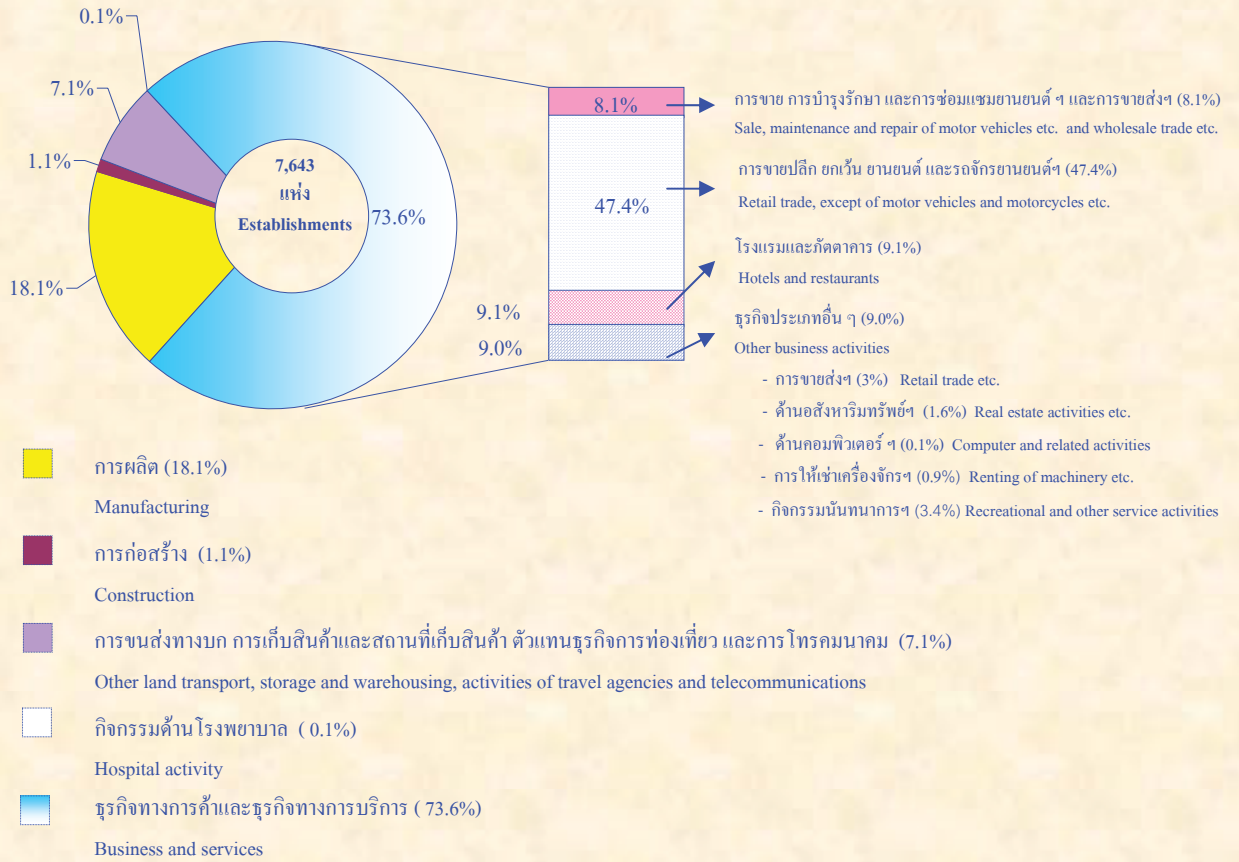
0.1%
7.1%
1.1%
18.1%
7,643
แห่ง
Establishments
73.6%

8.1%
47.4%
9.1%
9.0%

การขาย การบำรุงรักษา และการซ่อมแซมยานยนต์ ฯ และการขายส่งฯ (8.1%)
Sale, maintenance and repair of motor vehicles etc. and wholesale trade etc.

การขายปลีก ยกเว้น ยานยนต์ และรถจักรยานยนต์ฯ (47.4%)
Retail trade, except of motor vehicles and motorcycles etc.

โรงแรมและภัตตาคาร (9.1%)
Hotels and restaurants

ธุรกิจประเภทอื่น ๆ (9.0%)
Other business activities
- การขายส่งฯ (3%) Retail trade etc.
- ด้านอสังหาริมทรัพย์ฯ (1.6%) Real estate activities etc.
- ด้านคอมพิวเตอร์ ฯ (0.1%) Computer and related activities
- การให้เช่าเครื่องจักรฯ (0.9%) Renting of machinery etc.
- กิจกรรมนันทนาการฯ (3.4%) Recreational and other service activities

การผลิต (18.1%)
Manufacturing

การก่อสร้าง (1.1%)
Construction

การขนส่งทางบก การเก็บสินค้าและสถานที่เก็บสินค้า ตัวแทนธุรกิจการท่องเที่ยว และการโทรคมนาคม (7.1%)
Other land transport, storage and warehousing, activities of travel agencies and telecommunications

กิจกรรมด้านโรงพยาบาล ( 0.1%)
Hospital activity

ธุรกิจทางการค้าและธุรกิจทางการบริการ ( 73.6%)
Business and services